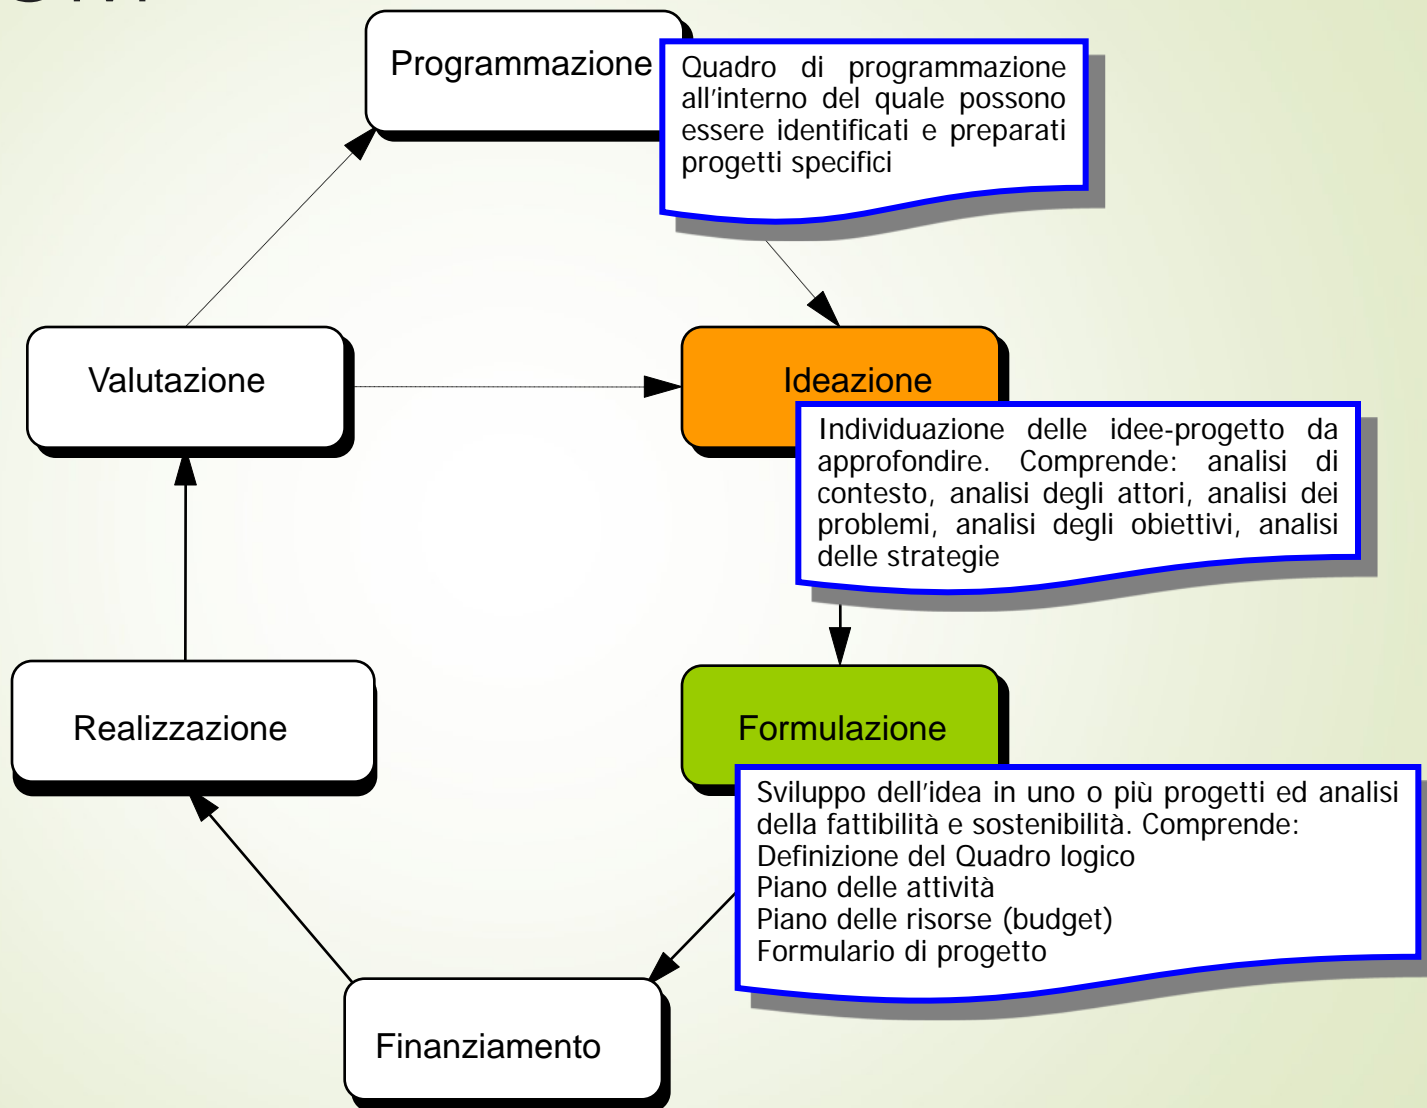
Programmazione

Quadro di programmazione all'interno del quale possono essere identificati e preparati progetti specifici

Valutazione

Ideazione

Individuazione delle idee-progetto da approfondire. Comprende: analisi di contesto, analisi degli attori, analisi dei problemi, analisi degli obiettivi, analisi delle strategie

Realizzazione

Formulazione

Sviluppo dell'idea in uno o più progetti ed analisi della fattibilità e sostenibilità. Comprende:
Definizione del Quadro logico
Piano delle attività
Piano delle risorse (budget)
Formulario di progetto

Finanziamento